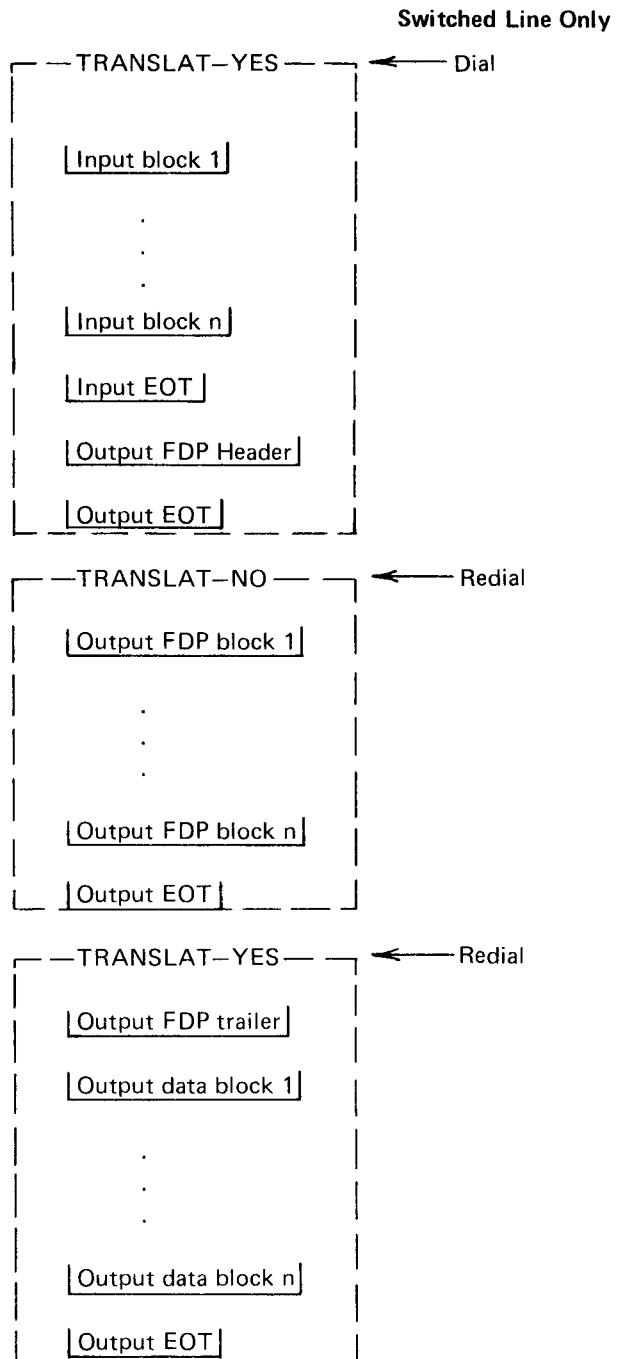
Switched Line Only

—TRANSLAT—YES— Dial

Input block 1

.
.
.

Input block n

Input EOT

Output FDP Header

Output EOT

—TRANSLAT—NO— Redial

Output FDP block 1

.
.
.

Output FDP block n

Output EOT

—TRANSLAT—YES— Redial

Output FDP trailer

Output data block 1

.
.
.

Output data block n

Output EOT